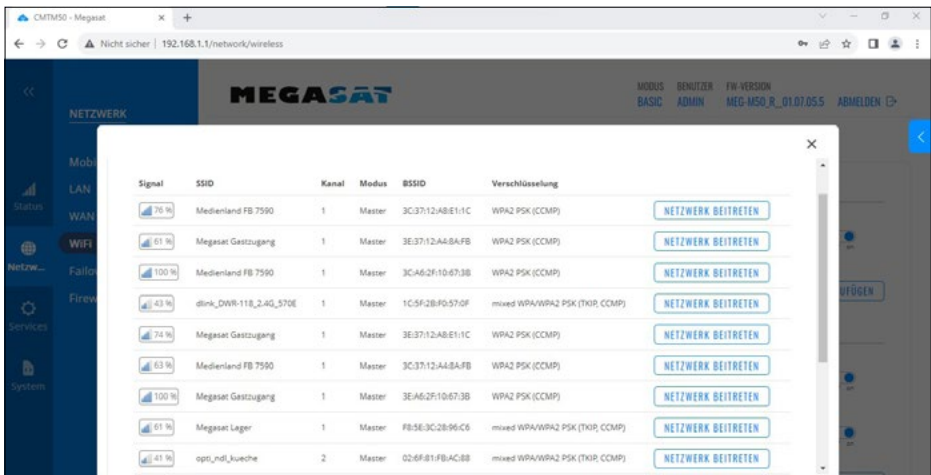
CMTM50 - Megasat × +

Nicht sicher | 192.168.1.1/network/wireless

MEGASAT

MODUS BASIC BENUTZER ADMIN FW-VERSION MEG-M50_R_01.07.05.5 ABMELDEN

NETZWERK

Mobi
LAN
WAN
WiFi
Fallo
Firew

Status
Netzw...
Services
System

×

| Signal | SSID | Kanal | Modus | BSSID | Verschlüsselung | |
|---|---|---|---|---|---|---|
| 76 % | Medienland FB 7590 | 1 | Master | 3C:37:12:AB:E1:1C | WPA2 PSK (CCMP) | NETZWERK BEITRETEN |
| 61 % | Megasat Gastzugang | 1 | Master | 3E:37:12:A4:8A:FB | WPA2 PSK (CCMP) | NETZWERK BEITRETEN |
| 100 % | Medienland FB 7590 | 1 | Master | 3C:A6:2F:10:67:3B | WPA2 PSK (CCMP) | NETZWERK BEITRETEN |
| 43 % | dlink_DWR-118_2.4G_570E | 1 | Master | 1C:5F:2B:F0:57:0F | mixed WPA/WPA2 PSK (TKIP, CCMP) | NETZWERK BEITRETEN |
| 74 % | Megasat Gastzugang | 1 | Master | 3E:37:12:AB:E1:1C | WPA2 PSK (CCMP) | NETZWERK BEITRETEN |
| 63 % | Medienland FB 7590 | 1 | Master | 3C:37:12:A4:8A:FB | WPA2 PSK (CCMP) | NETZWERK BEITRETEN |
| 100 % | Megasat Gastzugang | 1 | Master | 3E:A6:2F:10:67:3B | WPA2 PSK (CCMP) | NETZWERK BEITRETEN |
| 61 % | Megasat Lager | 1 | Master | F8:5E:3C:28:96:C6 | mixed WPA/WPA2 PSK (TKIP, CCMP) | NETZWERK BEITRETEN |
| 41 % | opti_ndl_kueche | 2 | Master | 02:6F:81:FB:AC:88 | mixed WPA/WPA2 PSK (TKIP, CCMP) | NETZWERK BEITRETEN |

UFÜGEN